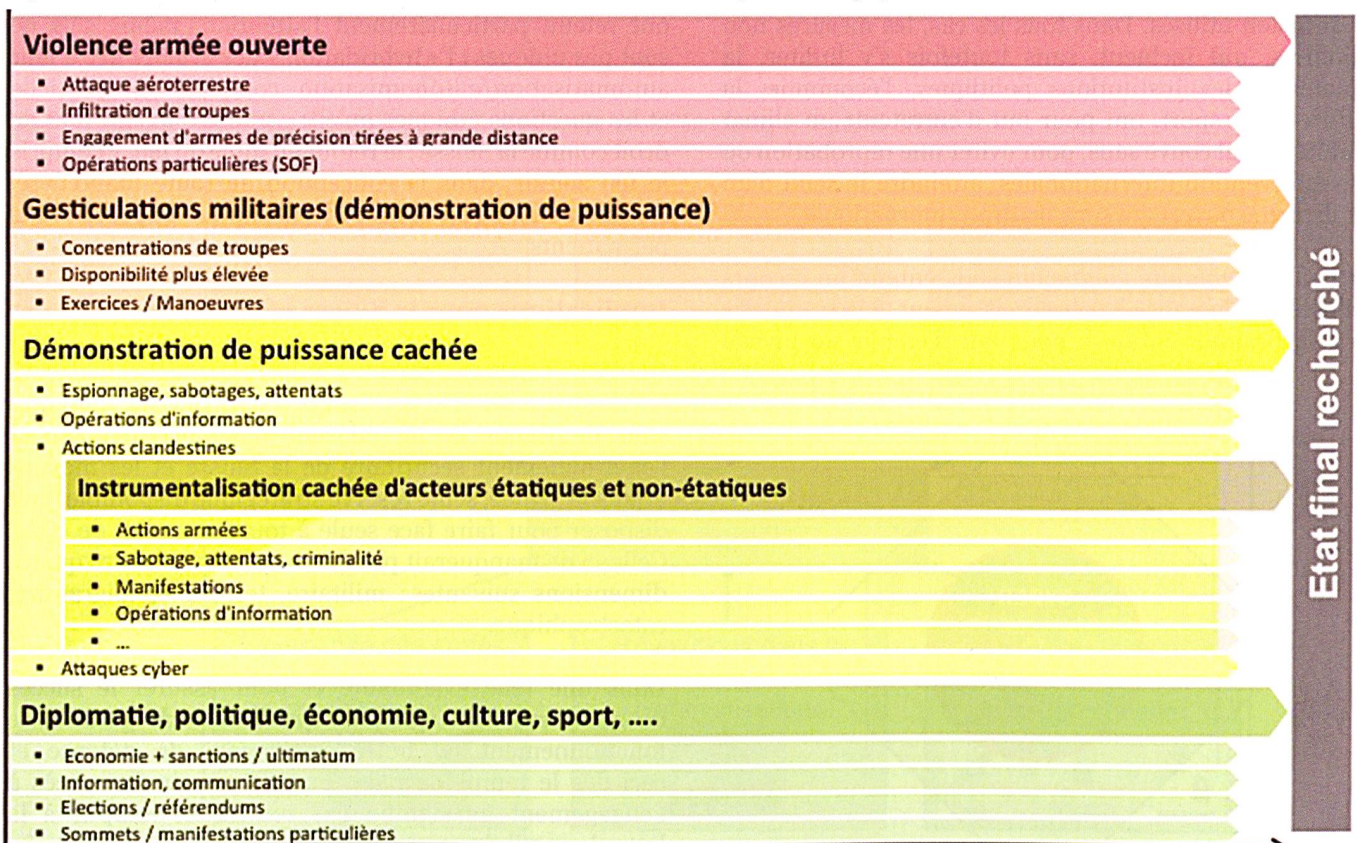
Violence armée ouverte

- Attaque aéroterrestre
- Infiltration de troupes
- Engagement d'armes de précision tirées à grande distance
- Opérations particulières (SOF)

Gesticulations militaires (démonstration de puissance)

- Concentrations de troupes
- Disponibilité plus élevée
- Exercices / Manoeuvres

Démonstration de puissance cachée

- Espionnage, sabotages, attentats
- Opérations d'information
- Actions clandestines

Instrumentalisation cachée d'acteurs étatiques et non-étatiques

- Actions armées
- Sabotage, attentats, criminalité
- Manifestations
- Opérations d'information
- ...

- Attaques cyber

Diplomatie, politique, économie, culture, sport, ....

- Economie + sanctions / ultimatum
- Information, communication
- Elections / référendums
- Sommets / manifestations particulières

Etat final recherché